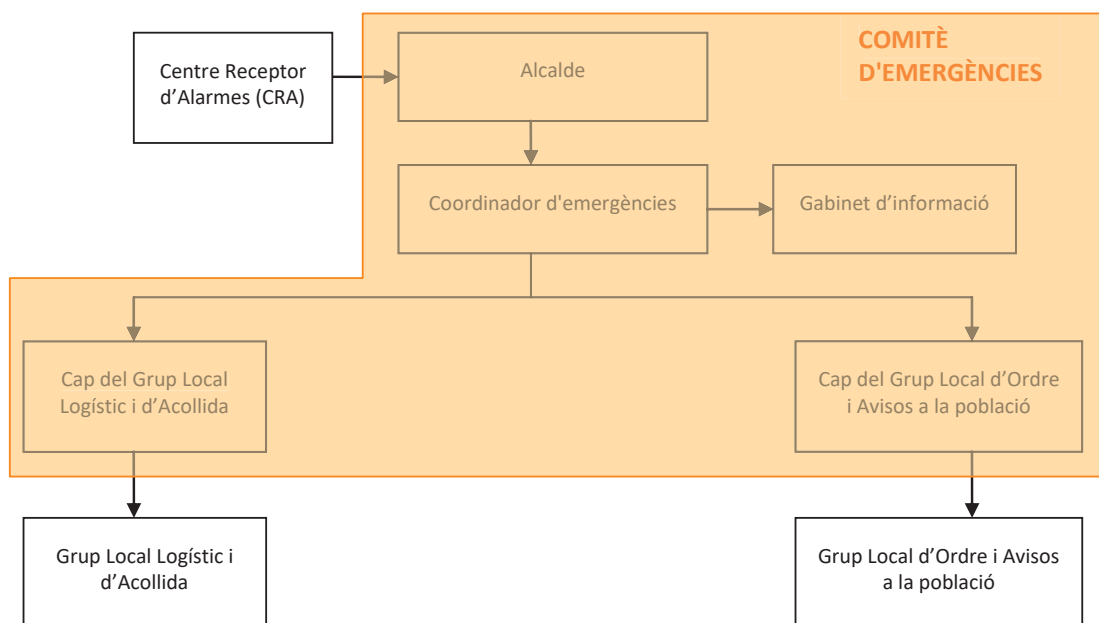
COMITÈ D'EMERGÈNCIES

Centre Receptor d'Alarmes (CRA)

Alcalde

Coordinador d'emergències

Gabinet d'informació

Cap del Grup Local Logístic i d'Acollida

Cap del Grup Local d'Ordre i Avisos a la població

Grup Local Logístic i d'Acollida

Grup Local d'Ordre i Avisos a la població